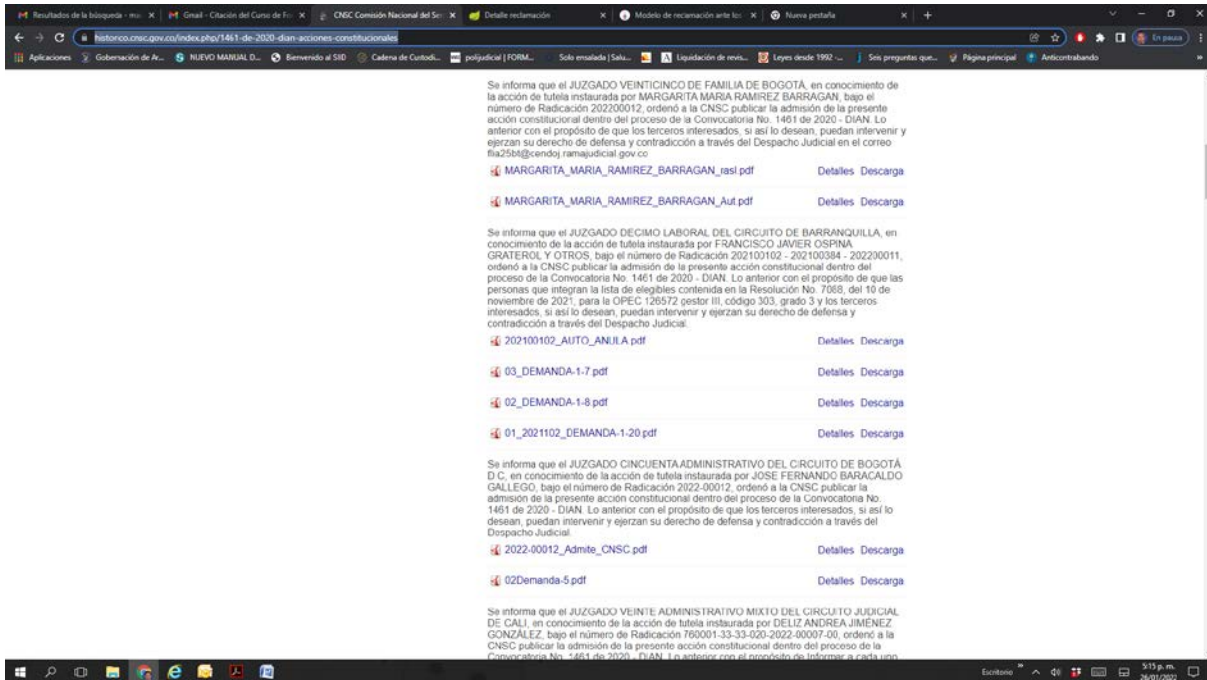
Resultados de la búsqueda - mu × | Gmail - Citación del Curso de Fo × | CNSC Comisión Nacional del Se × | Detalle reclamación × | Modelo de reclamación ante los × | Nueva pestaña × | +

historico.cnsc.gov.co/index.php/1461-de-2020-dian-acciones-constitucionales

Aplicaciones | Gobernación de Ar... | NUEVO MANUAL D... | Bienvenido al SIID | Cadena de Custodi... | polijudicial | FORM... | Solo ensalada | Salu... | Liquidación de revis... | Leyes desde 1992 -... | Seis preguntas que... | Página principal | Anticontrabando

En pausa

Se informa que el JUZGADO VEINTICINCO DE FAMILIA DE BOGOTÁ, en conocimiento de la acción de tutela instaurada por MARGARITA MARIA RAMIREZ BARRAGAN, bajo el número de Radicación 202200012, ordenó a la CNSC publicar la admisión de la presente acción constitucional dentro del proceso de la Convocatoria No. 1461 de 2020 - DIAN. Lo anterior con el propósito de que los terceros interesados, si así lo desean, puedan intervenir y ejerzan su derecho de defensa y contradicción a través del Despacho Judicial en el correo flia25bt@cendoj.ramajudicial.gov.co

MARGARITA_MARIA_RAMIREZ_BARRAGAN_rasl.pdf Detalles Descarga

MARGARITA_MARIA_RAMIREZ_BARRAGAN_Aut.pdf Detalles Descarga

Se informa que el JUZGADO DECIMO LABORAL DEL CIRCUITO DE BARRANQUILLA, en conocimiento de la acción de tutela instaurada por FRANCISCO JAVIER OSPINA GRATEROL Y OTROS, bajo el número de Radicación 202100102 - 202100384 - 202200011, ordenó a la CNSC publicar la admisión de la presente acción constitucional dentro del proceso de la Convocatoria No. 1461 de 2020 - DIAN. Lo anterior con el propósito de que las personas que integran la lista de elegibles contenida en la Resolución No. 7088, del 10 de noviembre de 2021, para la OPEC 126572 gestor III, código 303, grado 3 y los terceros interesados, si así lo desean, puedan intervenir y ejerzan su derecho de defensa y contradicción a través del Despacho Judicial.

202100102_AUTO_ANULA.pdf Detalles Descarga

03_DEMANDA-1-7.pdf Detalles Descarga

02_DEMANDA-1-8.pdf Detalles Descarga

01_2021102_DEMANDA-1-20.pdf Detalles Descarga

Se informa que el JUZGADO CINCUENTA ADMINISTRATIVO DEL CIRCUITO DE BOGOTÁ D.C, en conocimiento de la acción de tutela instaurada por JOSE FERNANDO BARACALDO GALLEGO, bajo el número de Radicación 2022-00012, ordenó a la CNSC publicar la admisión de la presente acción constitucional dentro del proceso de la Convocatoria No. 1461 de 2020 - DIAN. Lo anterior con el propósito de que los terceros interesados, si así lo desean, puedan intervenir y ejerzan su derecho de defensa y contradicción a través del Despacho Judicial.

2022-00012_Admite_CNSC.pdf Detalles Descarga

02Demanda-5.pdf Detalles Descarga

Se informa que el JUZGADO VEINTE ADMINISTRATIVO MIXTO DEL CIRCUITO JUDICIAL DE CALI, en conocimiento de la acción de tutela instaurada por DELIZ ANDREA JIMÉNEZ GONZÁLEZ, bajo el número de Radicación 760001-33-33-020-2022-00007-00, ordenó a la CNSC publicar la admisión de la presente acción constitucional dentro del proceso de la Convocatoria No. 1461 de 2020 - DIAN. Lo anterior con el propósito de informar a cada uno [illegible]

Escritorio 5:15 p. m. 26/01/2022